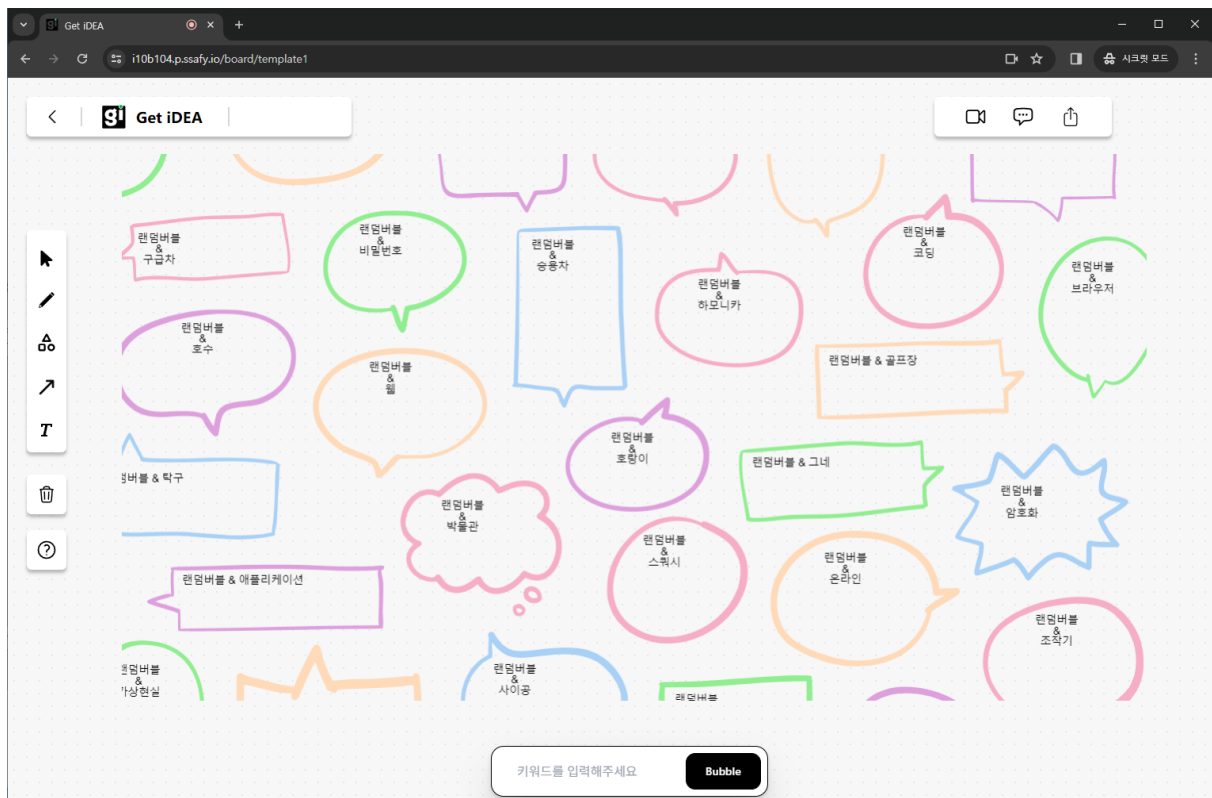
Get iDEA

i10b104.p.ssafy.io/board/template1

시크릿 모드

Get iDEA

랜덤버블 & 구급차

랜덤버블 & 비밀번호

랜덤버블 & 승용차

랜덤버블 & 하모니카

랜덤버블 & 코딩

랜덤버블 & 브라우저

랜덤버블 & 호수

랜덤버블 & 웹

랜덤버블 & 골프장

랜덤버블 & 호랑이

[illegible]버블 & 탁구

랜덤버블 & 그네

랜덤버블 & 암호화

랜덤버블 & 박물관

랜덤버블 & 스쿼시

랜덤버블 & 온라인

랜덤버블 & 애플리케이션

랜덤버블 & 조작기

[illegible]덤버블 & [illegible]상현실

랜덤버블 & 사이공

랜덤버블

키워드를 입력해주세요

Bubble